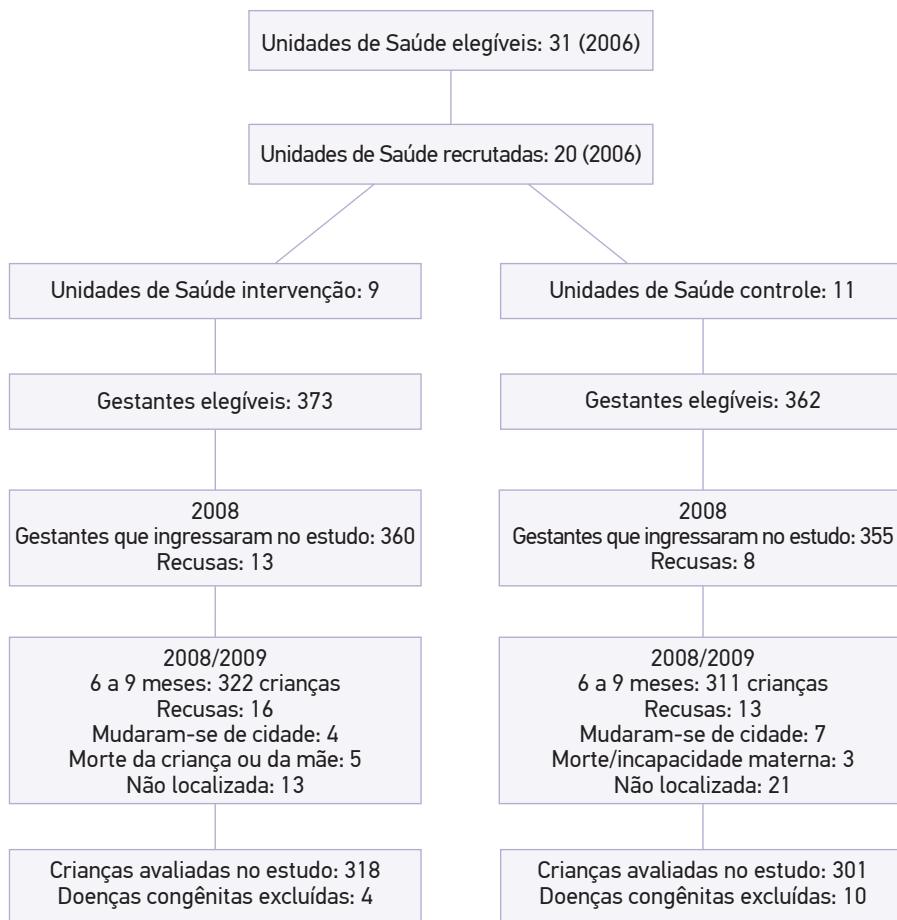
Unidades de Saúde elegíveis: 31 (2006)

Unidades de Saúde recrutadas: 20 (2006)

Unidades de Saúde intervenção: 9

Gestantes elegíveis: 373

2008
Gestantes que ingressaram no estudo: 360
Recusas: 13

2008/2009
6 a 9 meses: 322 crianças
Recusas: 16
Mudaram-se de cidade: 4
Morte da criança ou da mãe: 5
Não localizada: 13

Crianças avaliadas no estudo: 318
Doenças congênitas excluídas: 4

Unidades de Saúde controle: 11

Gestantes elegíveis: 362

2008
Gestantes que ingressaram no estudo: 355
Recusas: 8

2008/2009
6 a 9 meses: 311 crianças
Recusas: 13
Mudaram-se de cidade: 7
Morte/incapacidade materna: 3
Não localizada: 21

Crianças avaliadas no estudo: 301
Doenças congênitas excluídas: 10